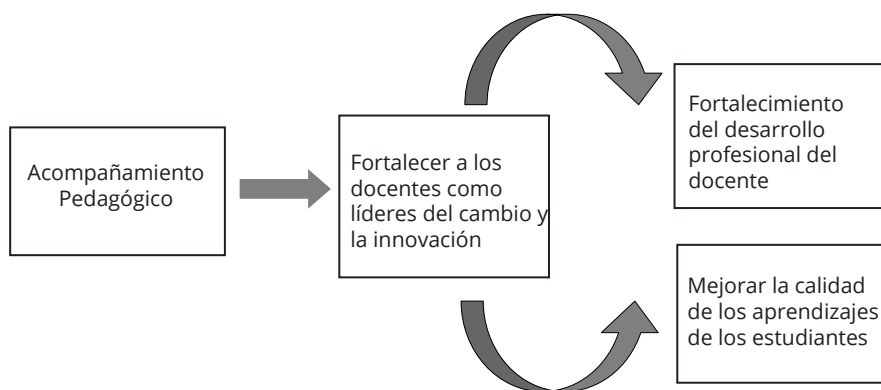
Acompañamiento Pedagógico

Fortalecer a los docentes como líderes del cambio y la innovación

Fortalecimiento del desarrollo profesional del docente

Mejorar la calidad de los aprendizajes de los estudiantes